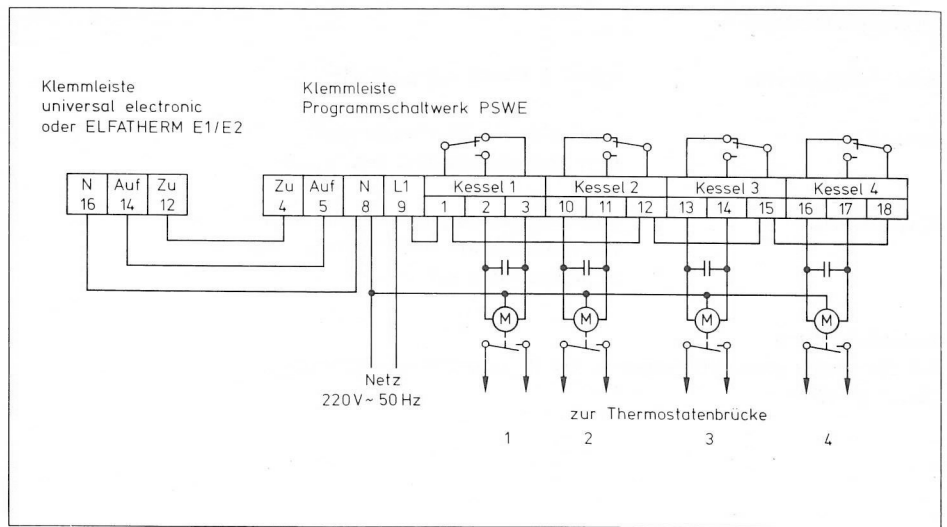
Klemmleiste
universal electronic
oder ELFATHERM E1/E2

Klemmleiste
Programmschaltwerk PSWE

| N | Auf | Zu |
|---|---|---|
| 16 | 14 | 12 |

| Zu | Auf | N | L1 |
|---|---|---|---|
| 4 | 5 | 8 | 9 |

| Kessel 1 | | | Kessel 2 | | | Kessel 3 | | | Kessel 4 | | |
|---|---|---|---|---|---|---|---|---|---|---|---|
| 1 | 2 | 3 | 10 | 11 | 12 | 13 | 14 | 15 | 16 | 17 | 18 |

M M M M

Netz
220 V ~ 50 Hz

zur Thermostatenbrücke

1 2 3 4